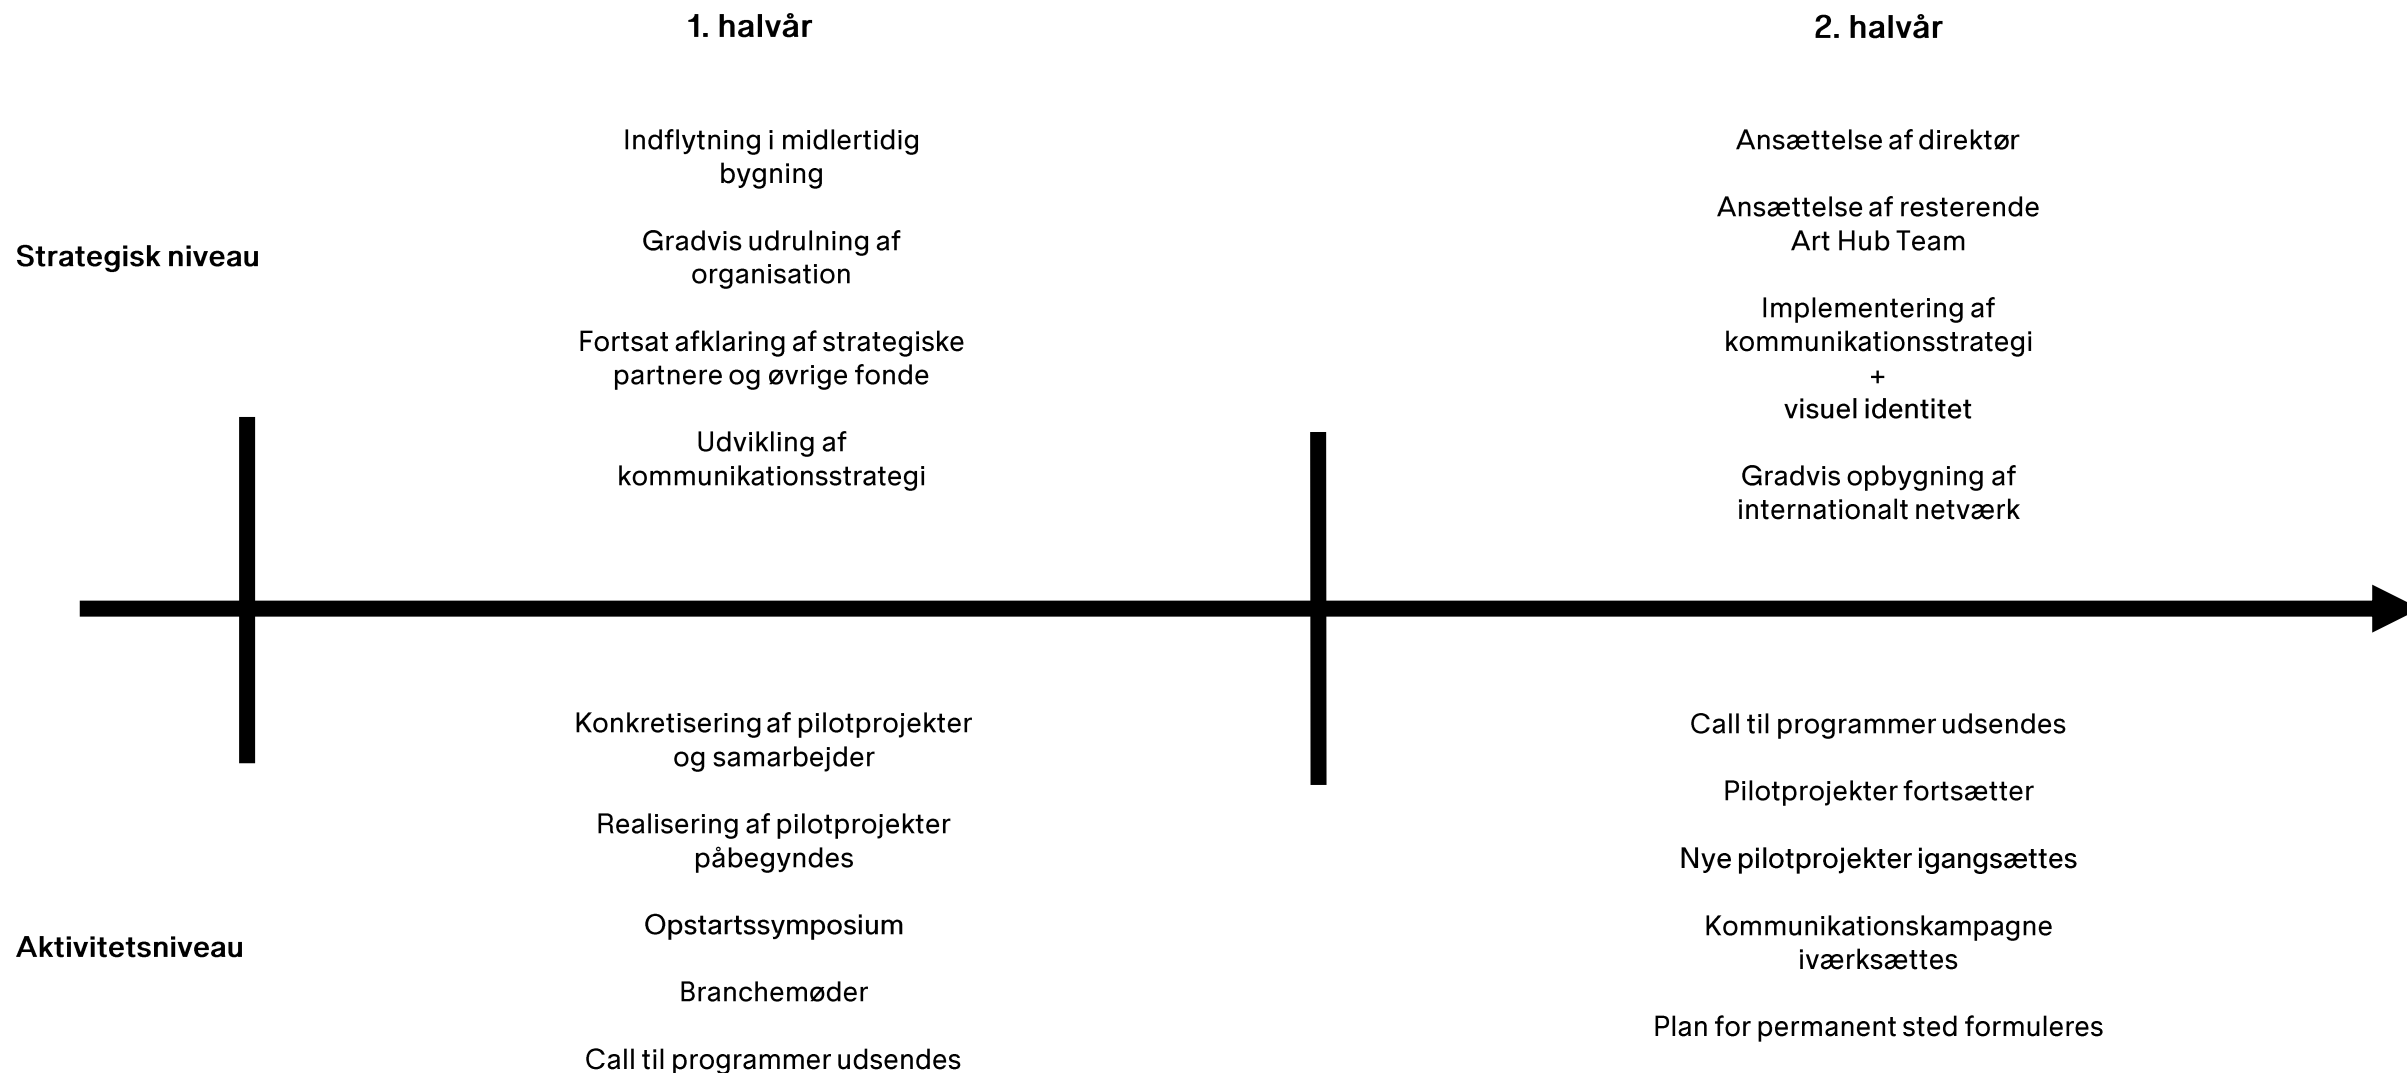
1. halvår

2. halvår

Strategisk niveau

Indflytning i midlertidig bygning

Gradvis udrulning af organisation

Fortsat afklaring af strategiske partnere og øvrige fonde

Udvikling af kommunikationsstrategi

Ansættelse af direktør

Ansættelse af resterende Art Hub Team

Implementering af kommunikationsstrategi + visuel identitet

Gradvis opbygning af internationalt netværk

Aktivitetsniveau

Konkretisering af pilotprojekter og samarbejder

Realisering af pilotprojekter påbegyndes

Opstartssymposium

Branchemøder

Call til programmer udsendes

Call til programmer udsendes

Pilotprojekter fortsætter

Nye pilotprojekter igangsættes

Kommunikationskampagne iværksættes

Plan for permanent sted formuleres